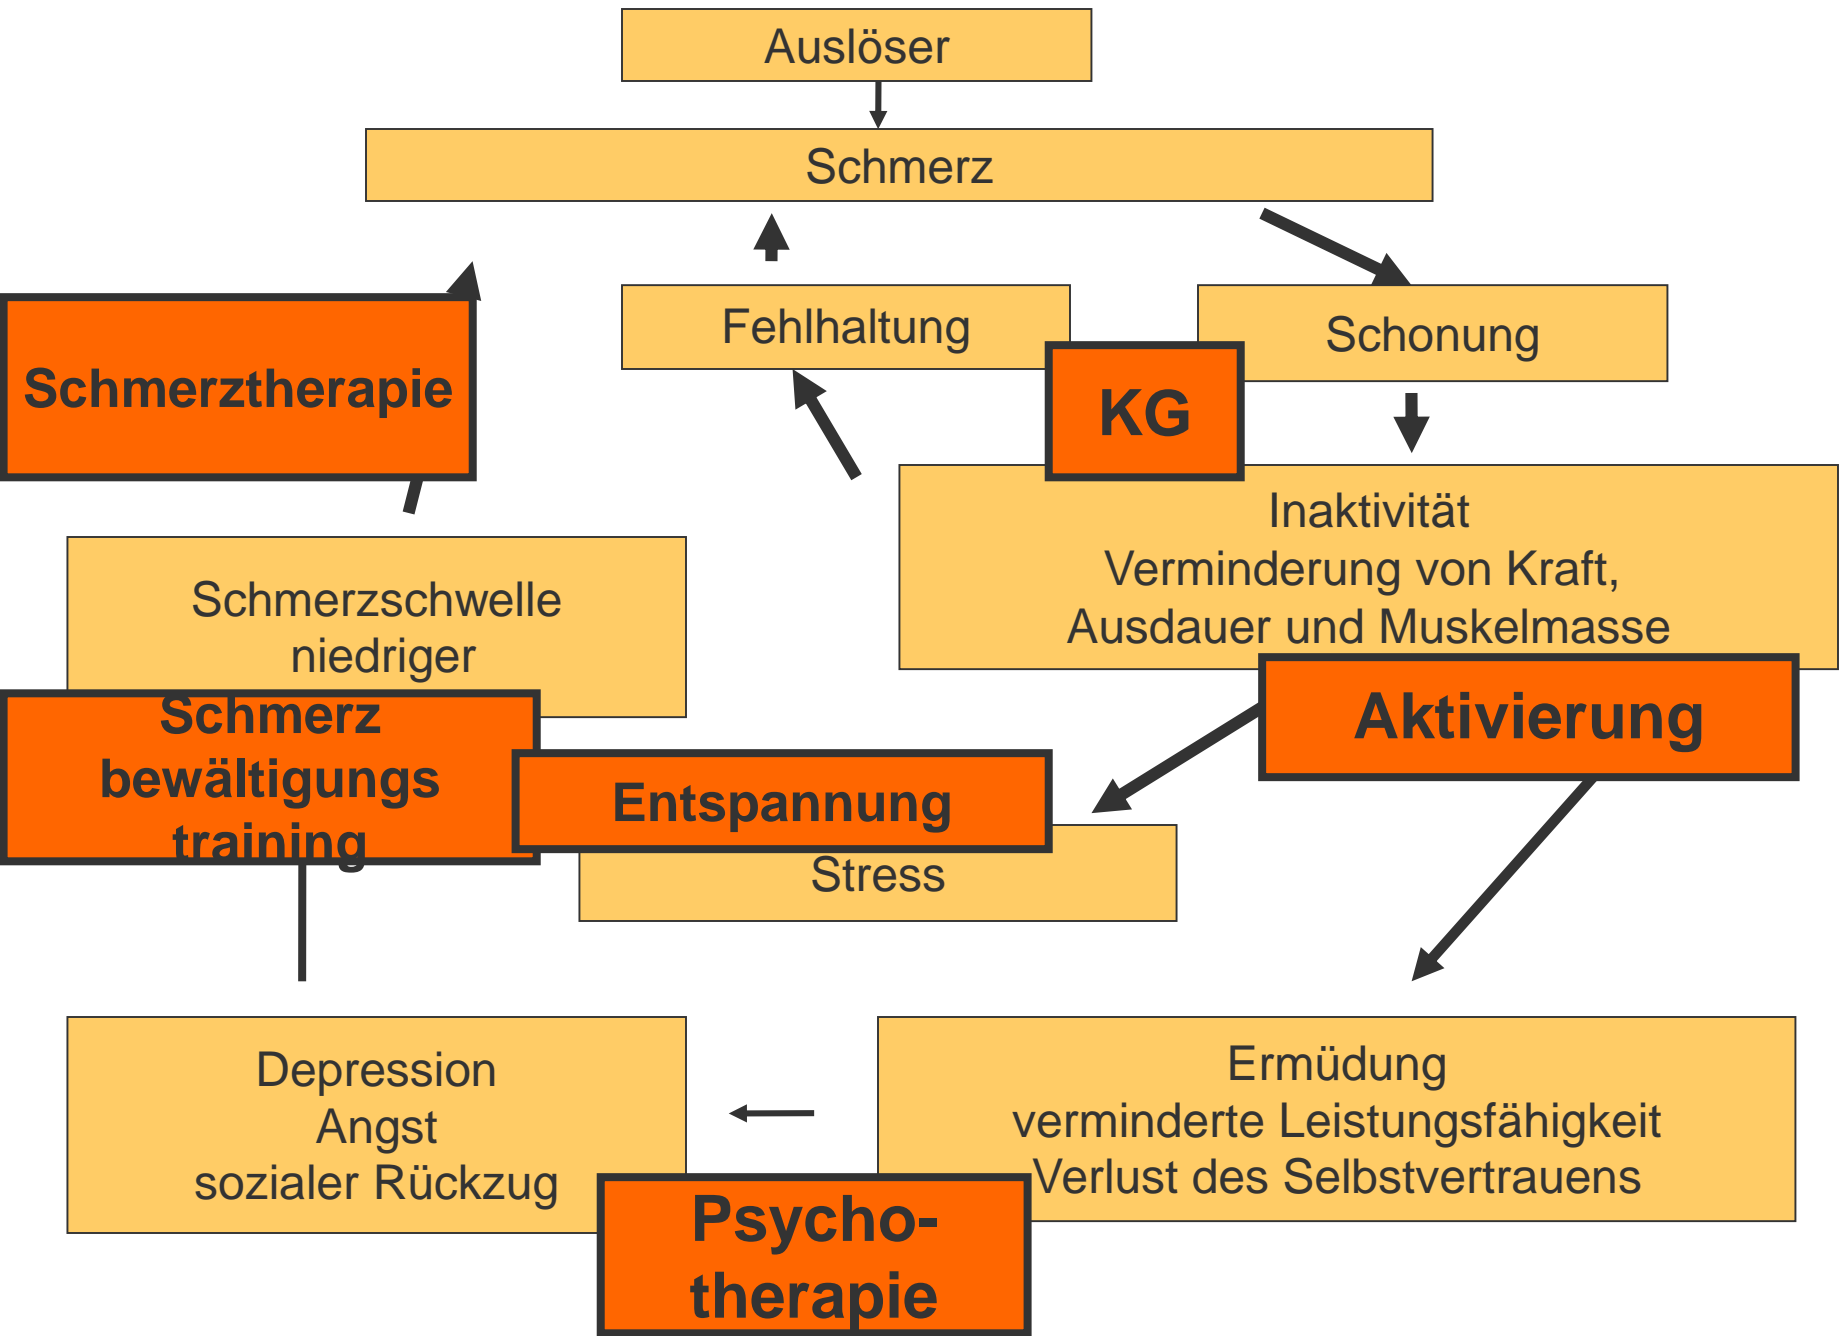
Auslöser

Schmerz

Fehlhaltung

Schonung

Schmerztherapie

KG

Inaktivität
Verminderung von Kraft, Ausdauer und Muskelmasse

Schmerzschwelle niedriger

Aktivierung

Schmerz bewältigungs training

Entspannung

Stress

Depression
Angst
sozialer Rückzug

Ermüdung
verminderte Leistungsfähigkeit
Verlust des Selbstvertrauens

Psycho-therapie